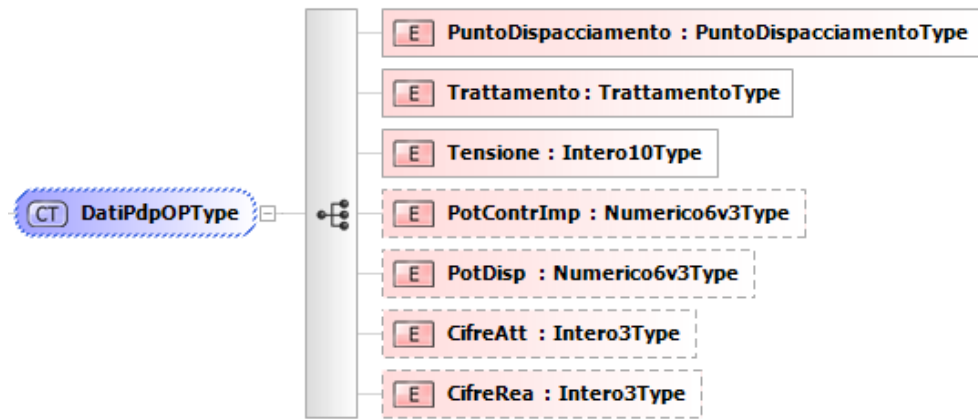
CT DatiPdpOPType

E PuntoDispacciamento : PuntoDispacciamentoType

E Trattamento : TrattamentoType

E Tensione : Intero10Type

E PotContrImp : Numerico6v3Type

E PotDisp : Numerico6v3Type

E CifreAtt : Intero3Type

E CifreRea : Intero3Type